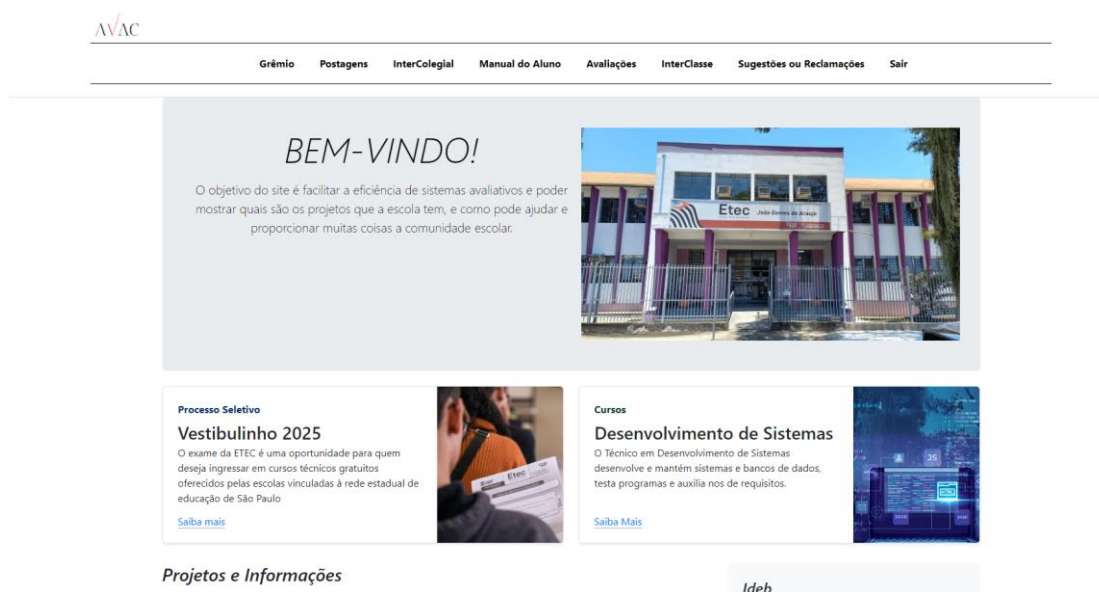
AVAC

Grêmio Postagens InterColegial Manual do Aluno Avaliações InterClasse Sugestões ou Reclamações Sair

BEM-VINDO!

O objetivo do site é facilitar a eficiência de sistemas avaliativos e poder mostrar quais são os projetos que a escola tem, e como pode ajudar e proporcionar muitas coisas a comunidade escolar.

Etec João Gomes de Araújo

Processo Seletivo

Vestibulinho 2025

O exame da ETEC é uma oportunidade para quem deseja ingressar em cursos técnicos gratuitos oferecidos pelas escolas vinculadas à rede estadual de educação de São Paulo

Saiba mais

Etec

Cursos

Desenvolvimento de Sistemas

O Técnico em Desenvolvimento de Sistemas desenvolve e mantém sistemas e bancos de dados, testa programas e auxilia nos de requisitos.

Saiba Mais

JS

Projetos e Informações

Ideb